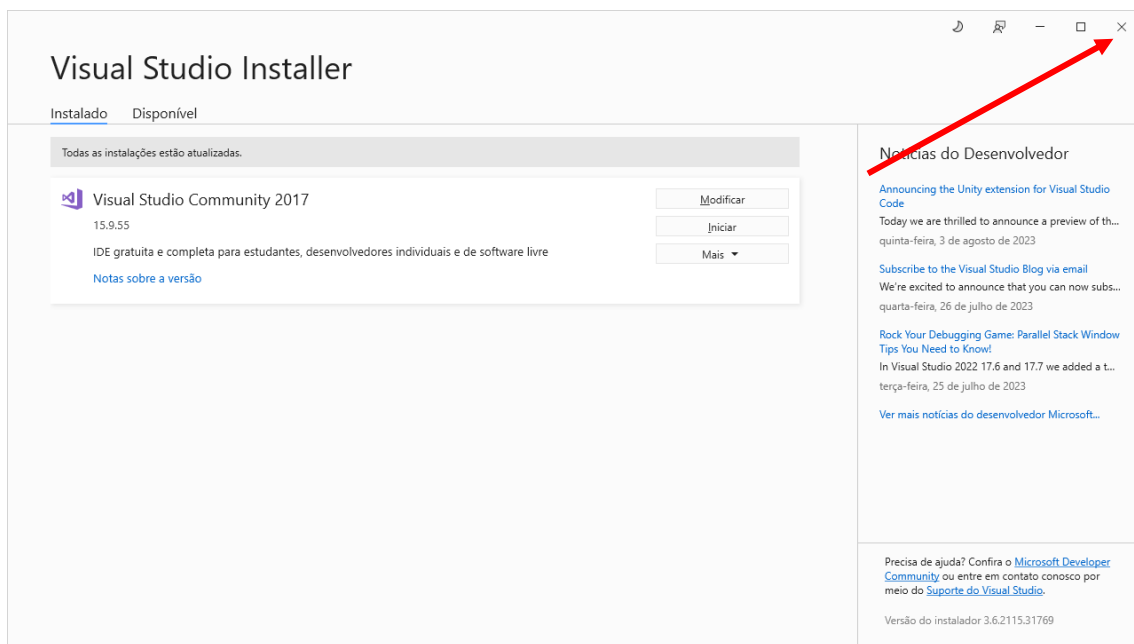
Visual Studio Installer

Instalado Disponível

Todas as instalações estão atualizadas.

Visual Studio Community 2017
15.9.55
IDE gratuita e completa para estudantes, desenvolvedores individuais e de software livre
Notas sobre a versão

Modificar
Iniciar
Mais

Notícias do Desenvolvedor

Announcing the Unity extension for Visual Studio Code
Today we are thrilled to announce a preview of th...
quinta-feira, 3 de agosto de 2023

Subscribe to the Visual Studio Blog via email
We're excited to announce that you can now subs...
quarta-feira, 26 de julho de 2023

Rock Your Debugging Game: Parallel Stack Window Tips You Need to Know!
In Visual Studio 2022 17.6 and 17.7 we added a t...
terça-feira, 25 de julho de 2023

Ver mais notícias do desenvolvedor Microsoft...

Precisa de ajuda? Confira o Microsoft Developer Community ou entre em contato conosco por meio do Suporte do Visual Studio.

Versão do instalador 3.6.2115.31769